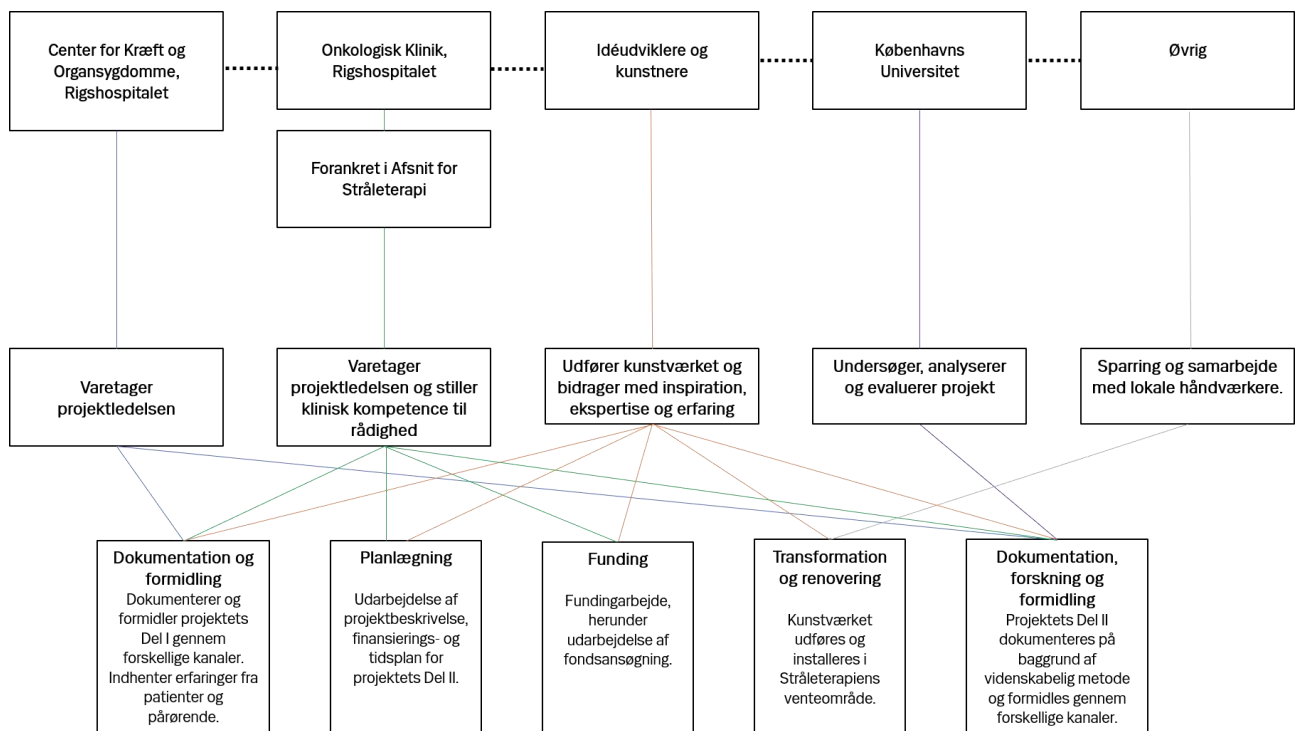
Center for Kræft og Organsygdomme, Rigshospitalet

Onkologisk Klinik, Rigshospitalet

Idéudviklere og kunstnere

Københavns Universitet

Øvrig

Forankret i Afsnit for Stråleterapi

Varetager projektledelsen

Varetager projektledelsen og stiller klinisk kompetence til rådighed

Udfører kunstværket og bidrager med inspiration, ekspertise og erfaring

Undersøger, analyserer og evaluerer projekt

Sparring og samarbejde med lokale håndværkere.

Dokumentation og formidling
Dokumenterer og formidler projektets Del I gennem forskellige kanaler. Indhenter erfaringer fra patienter og pårørende.

Planlægning
Udarbejdelse af projektbeskrivelse, finansierings- og tidsplan for projektets Del II.

Funding
Fundingarbejde, herunder udarbejdelse af fondsansøgning.

Transformation og renovering
Kunstværket udføres og installeres i Stråleterapiens venteområde.

Dokumentation, forskning og formidling
Projektets Del II dokumenteres på baggrund af videnskabelig metode og formidles gennem forskellige kanaler.